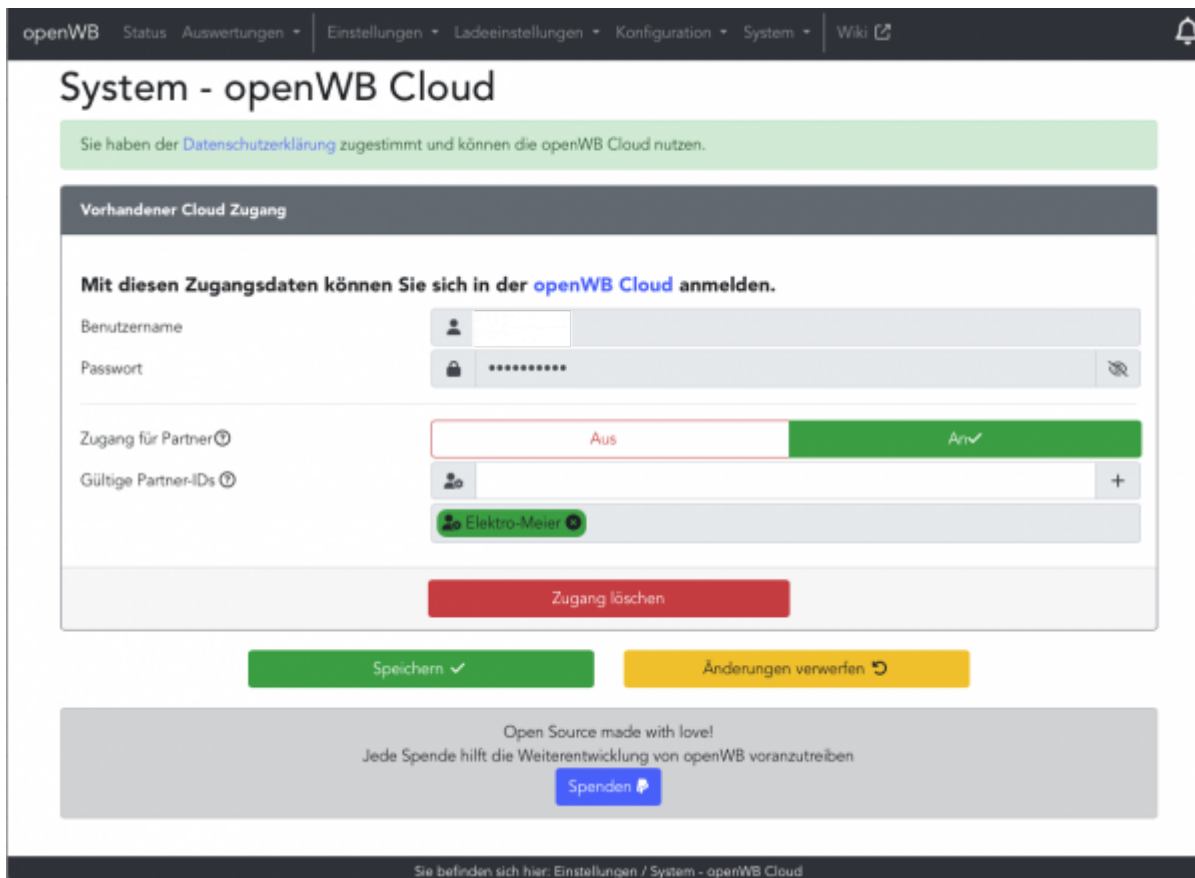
openWB Status Auswertungen ▾ Einstellungen ▾ Ladeeinstellungen ▾ Konfiguration ▾ System ▾ Wiki

System - openWB Cloud

Sie haben der Datenschutzerklärung zugestimmt und können die openWB Cloud nutzen.

Vorhandener Cloud Zugang

Mit diesen Zugangsdaten können Sie sich in der openWB Cloud anmelden.

Benutzername

Passwort •••••••••••

Zugang für Partner Aus An✓

Gültige Partner-IDs +

Elektro-Meier

Zugang löschen

Speichern ✓ Änderungen verwerfen

Open Source made with love!
Jede Spende hilft die Weiterentwicklung von openWB voranzutreiben

Spenden

Sie befinden sich hier: Einstellungen / System - openWB Cloud